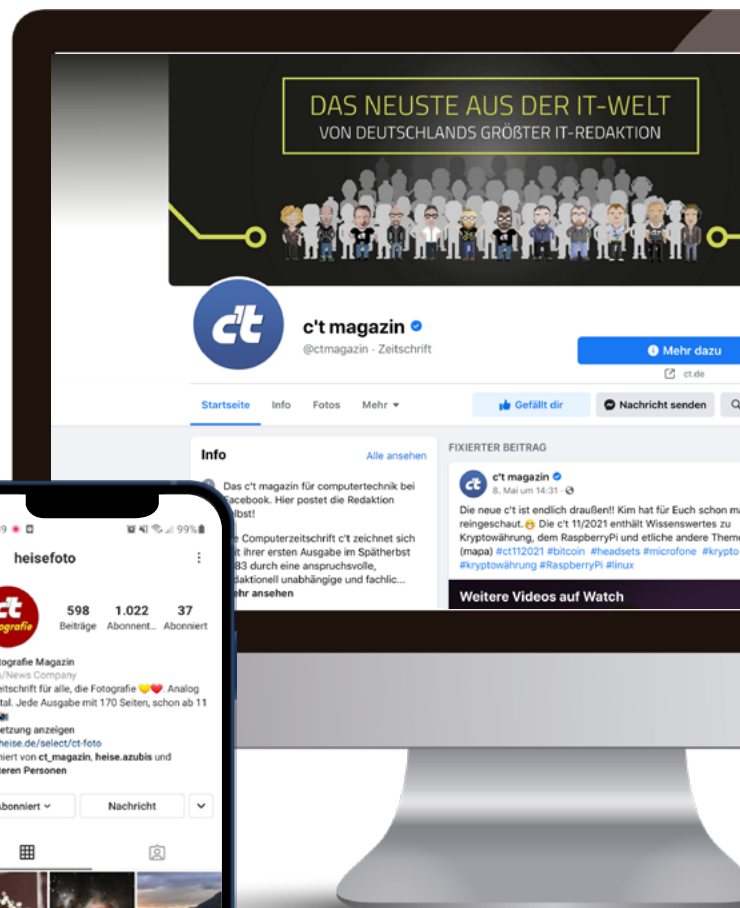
DAS NEUSTE AUS DER IT-WELT
VON DEUTSCHLANDS GRÖẞTER IT-REDAKTION

c't

c't magazin
@ctmagazin · Zeitschrift

Mehr dazu
ct.de

Startseite Info Fotos Mehr

Gefällt dir
Nachricht senden

Info
Alle ansehen

Das c't magazin für computertechnik bei Facebook. Hier postet die Redaktion selbst!

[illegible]e Computerzeitschrift c't zeichnet sich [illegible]t ihrer ersten Ausgabe im Spätherbst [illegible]83 durch eine anspruchsvolle, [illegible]daktionell unabhängige und fachlic...
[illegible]ehr ansehen

FIXIERTER BEITRAG

c't magazin
8. Mai um 14:31 ·

Die neue c't ist endlich draußen!! Kim hat für Euch schon ma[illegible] reingeschaut. Die c't 11/2021 enthält Wissenswertes zu Kryptowährung, dem RaspberryPi und etliche andere Theme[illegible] (mapa) #ct112021 #bitcoin #headsets #microfone #krypto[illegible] #kryptowährung #RaspberryPi #linux

Weitere Videos auf Watch

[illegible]9 99%
heisefoto

c't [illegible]ografie

598 Beiträge
1.022 Abonnent...
37 Abonniert

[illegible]tografie Magazin
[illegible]/News Company
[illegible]itschrift für alle, die Fotografie Analog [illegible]ital. Jede Ausgabe mit 170 Seiten, schon ab 11
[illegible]etzung anzeigen
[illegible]heise.de/select/ct-foto
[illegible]niert von ct_magazin, heise.azubis und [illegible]eren Personen

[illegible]bonniert
Nachricht